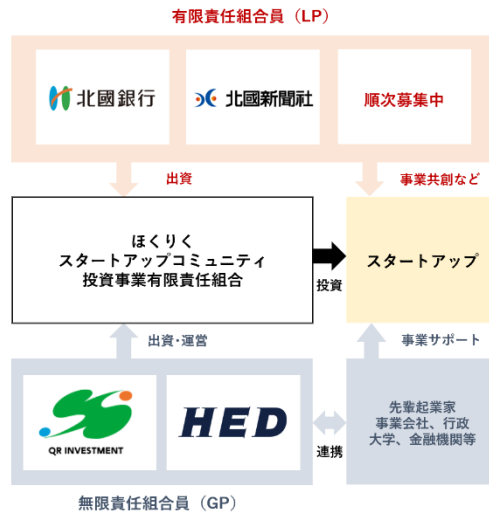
有限責任組合員（LP）

北國銀行

北國新聞社

順次募集中

出資

事業共創など

ほくりく
スタートアップコミュニティ
投資事業有限責任組合

投資

スタートアップ

出資・運営

事業サポート

QR INVESTMENT

HED

連携

先輩起業家
事業会社、行政
大学、金融機関等

無限責任組合員（GP）